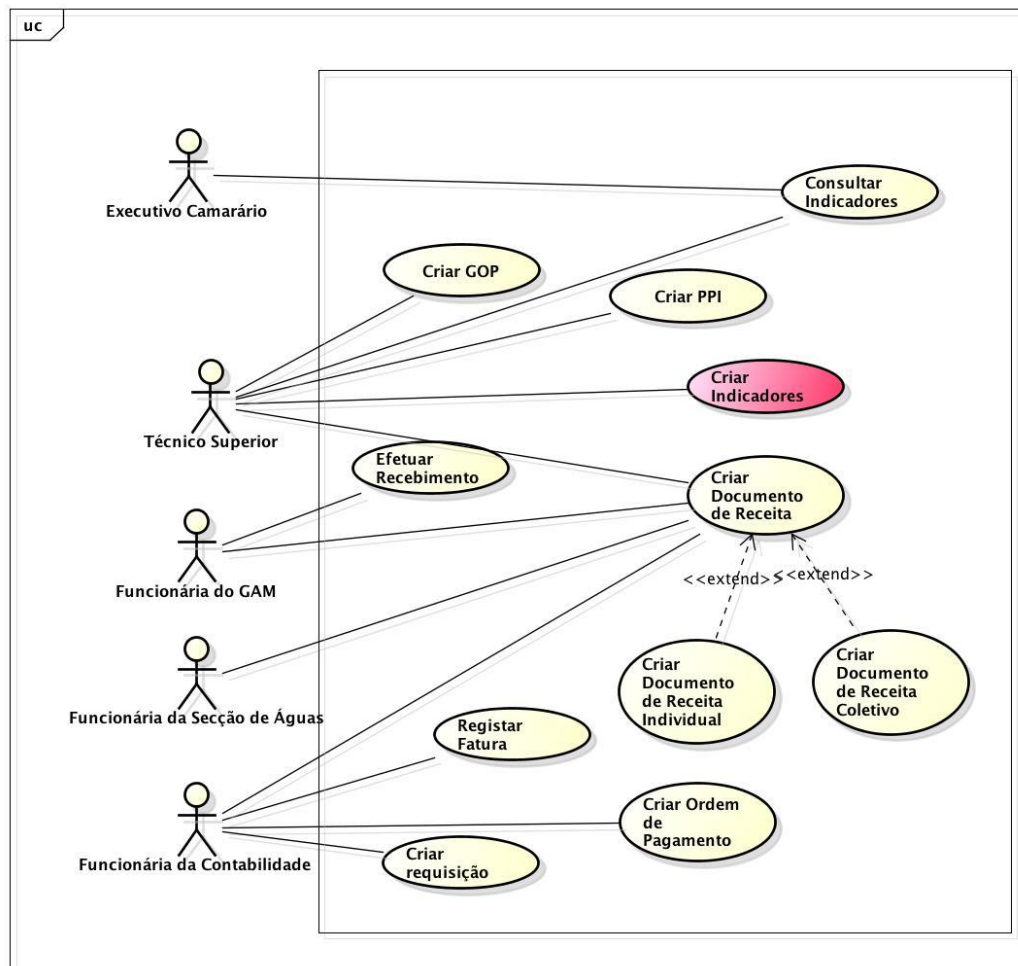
uc

Executivo Camarário

Consultar Indicadores

Criar GOP

Criar PPI

Técnico Superior

Criar Indicadores

Efetuar Recebimento

Criar Documento de Receita

Funcionária do GAM

<<extend>>

<<extend>>

Funcionária da Secção de Águas

Criar Documento de Receita Individual

Criar Documento de Receita Coletivo

Registar Fatura

Funcionária da Contabilidade

Criar Ordem de Pagamento

Criar requisição